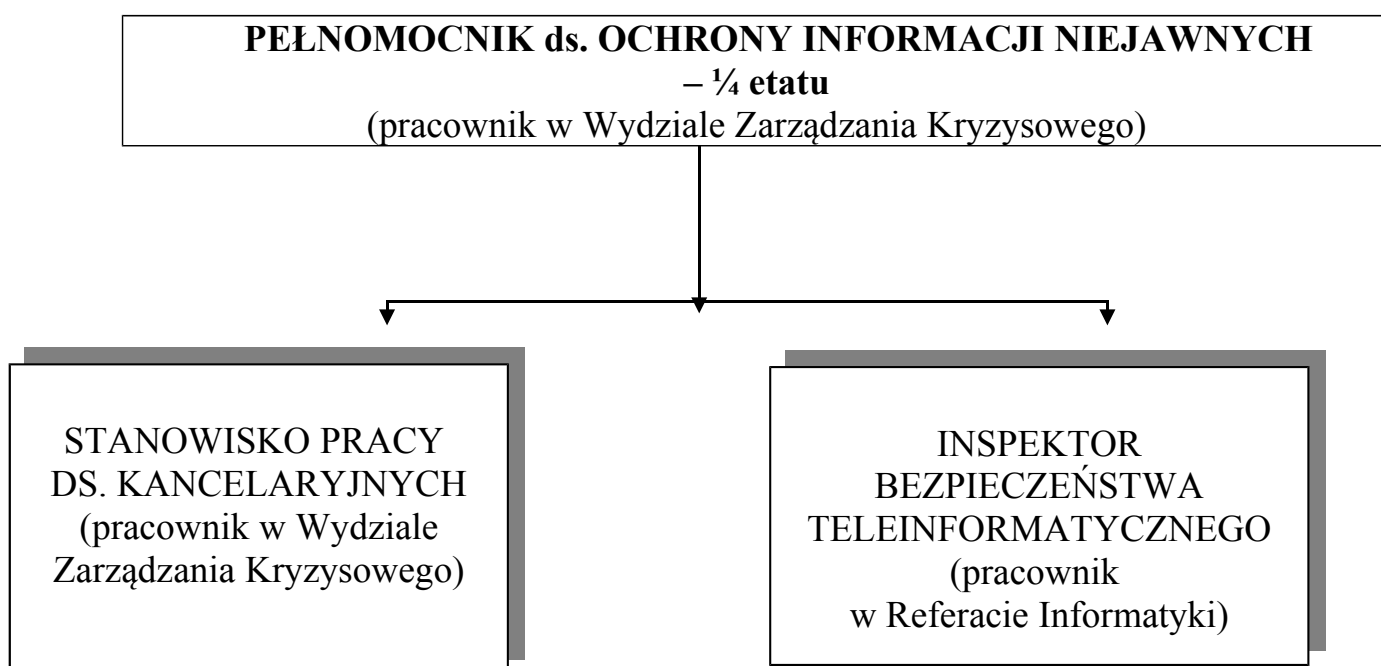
PEŁNOMOCNIK ds. OCHRONY INFORMACJI NIEJAWNYCH – ¼ etatu
(pracownik w Wydziale Zarządzania Kryzysowego)

STANOWISKO PRACY DS. KANCELARYJNYCH (pracownik w Wydziale Zarządzania Kryzysowego)

INSPEKTOR BEZPIECZEŃSTWA TELEINFORMATYCZNEGO (pracownik w Referacie Informatyki)